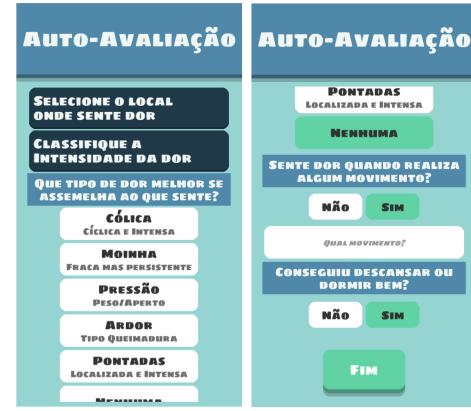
Auto-Avaliação

Selecione o local onde sente dor

Classifique a intensidade da dor

Que tipo de dor melhor se assemelha ao que sente?

Cólica
Cíclica e Intensa

Moinha
Fraca mas persistente

Pressão
Peso/Aperto

Ardor
Tipo Queimadura

Pontadas
Localizada e Intensa

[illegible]

Auto-Avaliação

Pontadas
Localizada e Intensa

Nenhuma

Sente dor quando realiza algum movimento?

Não
Sim

Qual movimento?

Conseguiu descansar ou dormir bem?

Não
Sim

Fim